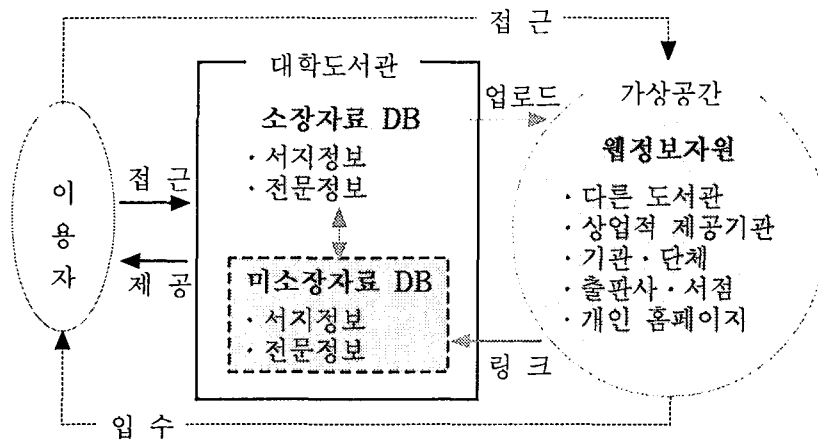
접 근

이
용
자

접 근

제 공

대학도서관

소장자료 DB
· 서지정보
· 전문정보

미소장자료 DB
· 서지정보
· 전문정보

업로드

가상공간

웹정보자원
· 다른 도서관
· 상업적 제공기관
· 기관 · 단체
· 출판사 · 서점
· 개인 홈페이지

링 크

입 수